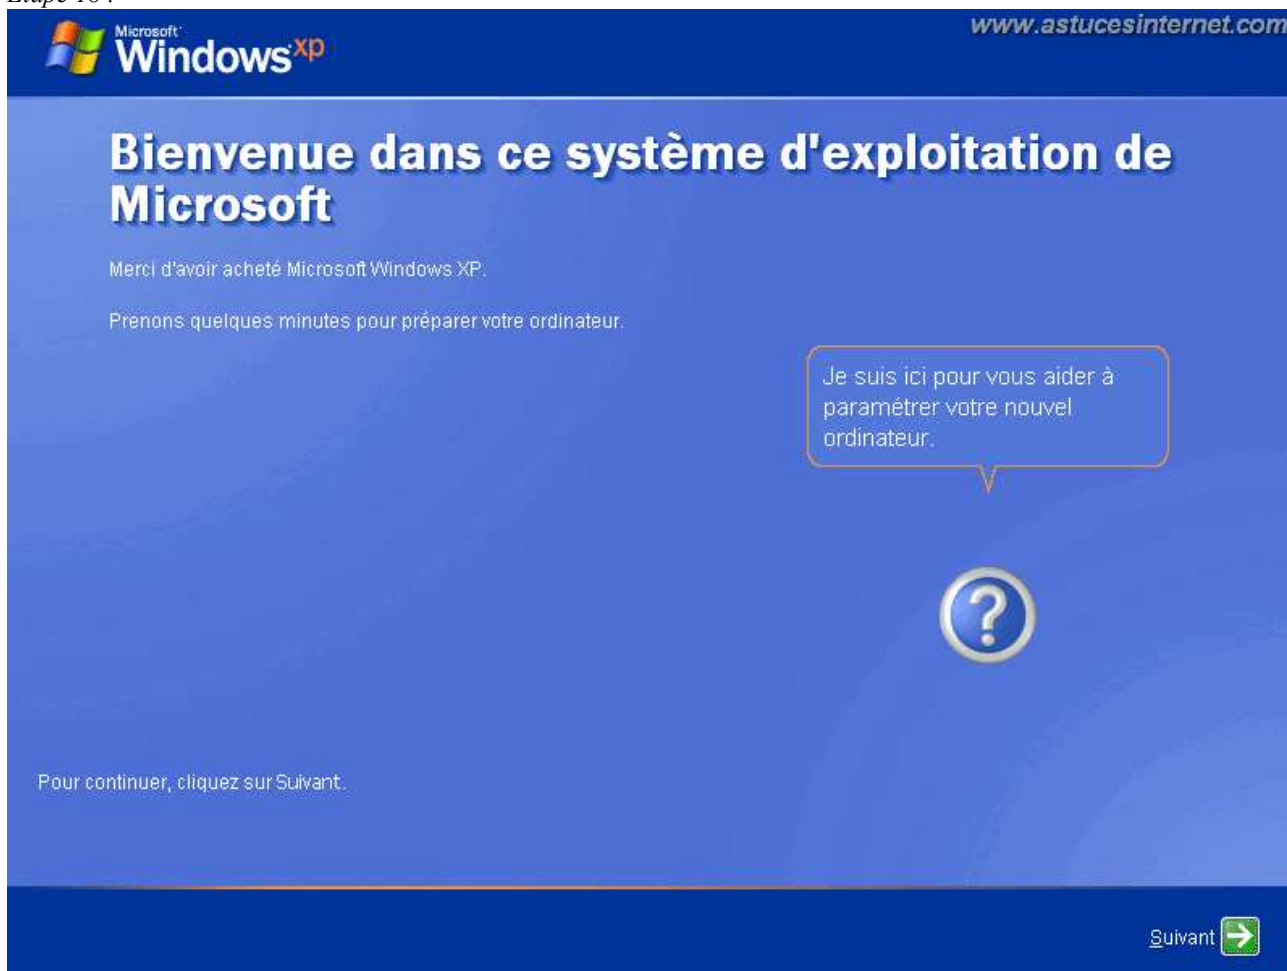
Etape 16 :

Microsoft Windows xp

www.astucesinternet.com

Bienvenue dans ce système d'exploitation de Microsoft

Merci d'avoir acheté Microsoft Windows XP.

Prenons quelques minutes pour préparer votre ordinateur.

Je suis ici pour vous aider à paramétrer votre nouvel ordinateur.

Pour continuer, cliquez sur Suivant.

Suivant